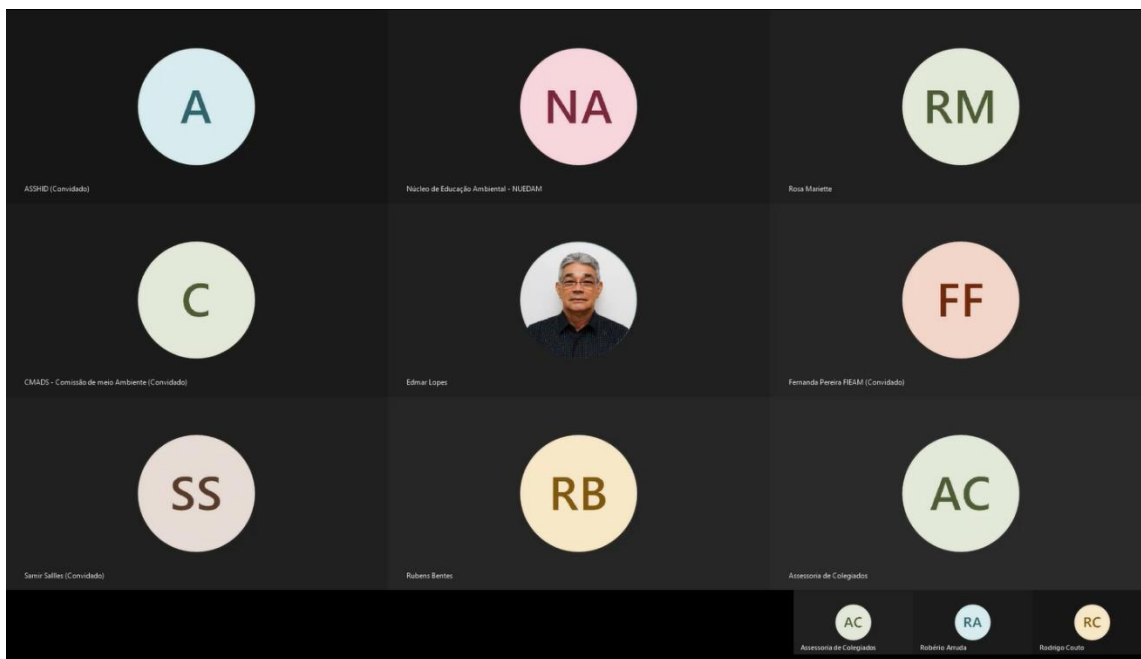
A

ASSHID (Convidado)

NA

Núcleo de Educação Ambiental - NUEDAM

RM

Rosa Mariette

C

CMADS - Comissão de meio Ambiente (Convidado)

Edmar Lopes

FF

Fernanda Pereira FIEAM (Convidado)

SS

Samir Sallles (Convidado)

RB

Rubens Bentes

AC

Assessoria de Colegiados

AC

Assessoria de Colegiados

RA

Robério Arruda

RC

Rodrigo Couto